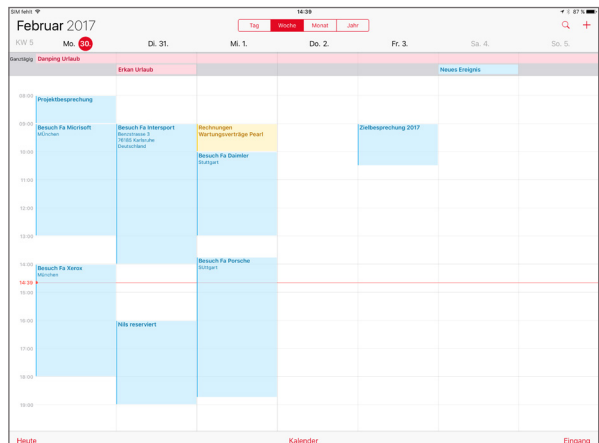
SIM fehlt
14:39
87 %

Februar 2017

Tag
Woche
Monat
Jahr

KW 5
Mo. 30.
Di. 31.
Mi. 1.
Do. 2.
Fr. 3.
Sa. 4.
So. 5.

Ganztägig
Danping Urlaub
Erkan Urlaub
Neues Ereignis

08:00
09:00
10:00
11:00
12:00
13:00
14:00
14:39
15:00
16:00
17:00
18:00
19:00

Projektbesprechung

Besuch Fa Micrisoft
München

Besuch Fa Intersport
Benzstrasse 3
76185 Karlsruhe
Deutschland

Rechnungen
Wartungsverträge Pearl

Besuch Fa Daimler
Stuttgart

Zielbesprechung 2017

Besuch Fa Xerox
München

Besuch Fa Porsche
Stuttgart

Nils reserviert

Heute
Kalender
Eingang